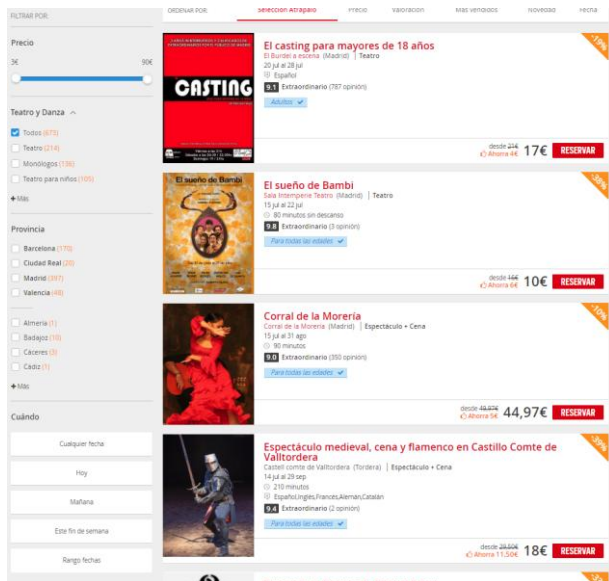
FILTRAR POR:

Precio

3€

90€

Teatro y Danza

Todos (673)

Teatro (214)

Monólogos (136)

Teatro para niños (105)

+ Más

Provincia

Barcelona (170)

Ciudad Real (20)

Madrid (397)

Valencia (48)

Almería (1)

Badajoz (10)

Cáceres (5)

Cádiz (1)

+ Más

Cuándo

Cualquier fecha

Hoy

Mañana

Este fin de semana

Rango fechas

ORDENAR POR:

Selección Atrápalo

Precio

Valoración

Más vendidos

Novedad

Fecha

CASTING

El casting para mayores de 18 años

El Burdel a escena (Madrid) | Teatro

20 jul al 28 jul

Español

9.1 Extraordinario (787 opinión)

Adultos

-19%

desde 21€ Ahorra 4€ 17€ RESERVAR

El sueño de Bambi

El sueño de Bambi

Sala Intemperie Teatro (Madrid) | Teatro

15 jul al 22 jul

80 minutos sin descanso

9.8 Extraordinario (3 opinión)

Para todas las edades

-38%

desde 16€ Ahorra 6€ 10€ RESERVAR

Corral de la Morería

Corral de la Morería (Madrid) | Espectáculo + Cena

15 jul al 31 ago

90 minutos

9.0 Extraordinario (350 opinión)

Para todas las edades

-10%

desde 49,97€ Ahorra 5€ 44,97€ RESERVAR

Espectáculo medieval, cena y flamenco en Castillo Comte de Valltordera

Castell comte de Valltordera (Tordera) | Espectáculo + Cena

14 jul al 29 sep

210 minutos

Español,Ingles,Frances,Aleman,Catalán

9.4 Extraordinario (2 opinión)

Para todas las edades

-39%

desde 29,50€ Ahorra 11,50€ 18€ RESERVAR